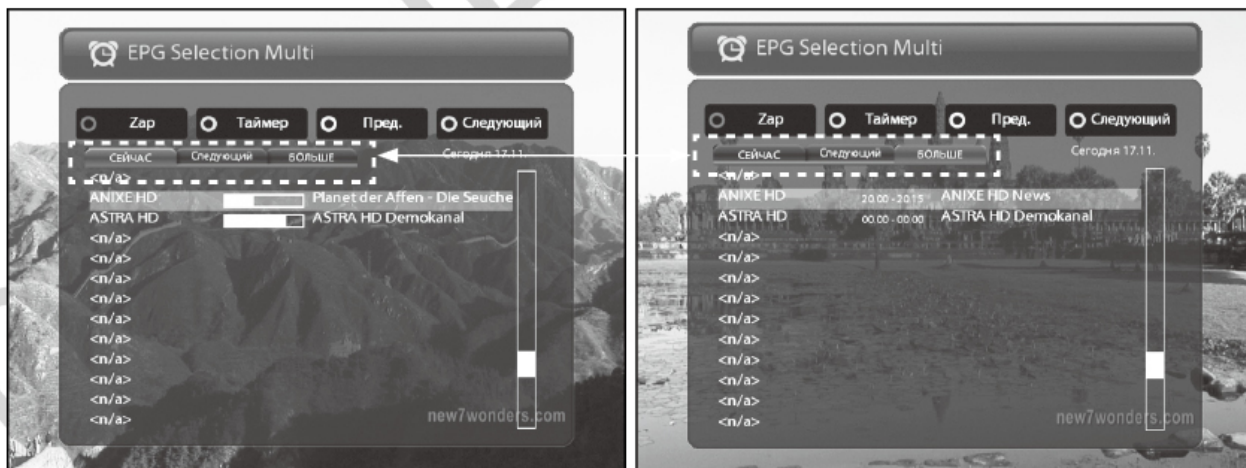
EPG Selection Multi

Zap
Таймер
Пред.
Следующий

СЕЙЧАС
Следующий
БОЛЬШЕ

Сегодня 17.11.

<n/a>
ANIXE HD
Planet der Affen - Die Seuche
ASTRA HD
ASTRA HD Demokanal
<n/a>
<n/a>
<n/a>
<n/a>
<n/a>
<n/a>
<n/a>
<n/a>
<n/a>
<n/a>
new7wonders.com

EPG Selection Multi

Zap
Таймер
Пред.
Следующий

СЕЙЧАС
Следующий
БОЛЬШЕ

Сегодня 17.11.

<n/a>
ANIXE HD
20:00 - 20:15
ANIXE HD News
ASTRA HD
00:00 - 00:00
ASTRA HD Demokanal
<n/a>
<n/a>
<n/a>
<n/a>
<n/a>
<n/a>
<n/a>
<n/a>
<n/a>
<n/a>
new7wonders.com